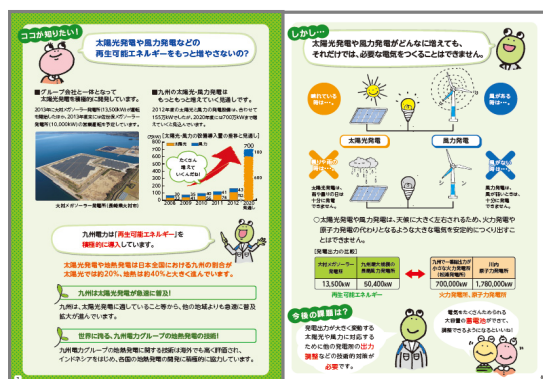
ココが知りたい!

太陽光発電や風力発電などの再生可能エネルギーをもっと増やさないの?

■グループ会社と一体となって太陽光発電を積極的に開発しています。

2013年に大村メガソーラー発電所(13,500kW)の運転を開始したほか、2013年度末には合計約八メガソーラー発電所(10,000kW)の開発を進める予定です。

大村メガソーラー発電所(長崎県大村市)

■九州の太陽光・風力発電は、もっともっと増えていく見通しです。

2012年度末太陽光風力の発電能力は、合わせて155万kWでしたが、2020年度には700万kWを超えていくと見込んでいます。

[太陽光・風力の設備導入量の推移と見通し]

(万kW)

太陽光

風力

たくさん増えていくんだね!

九州電力は「再生可能エネルギー」を積極的に導入しています。

太陽光発電や風力発電は日本全国における九州の割合が太陽光では約20%、他県比約40%と大きく進んでいます。

九州は太陽光発電が急速に普及!

九州は、太陽光発電に適していること等から、他の地域よりも急速に普及拡大が進んでいます。

世界に誇る、九州電力グループの地熱発電の技術!

九州電力グループの地熱発電に関する技術は海外でも高く評価され、インドネシアをはじめ、各国の地熱発電の開発に幅広く協力しています。

しかし…

太陽光発電や風力発電がどんなに増えても、それだけでは、必要な電気をつくることはできません。

晴れている時は…

風が吹く時は…

太陽光発電

風力発電

太陽光発電は、夜や雨の日は十分に発電できません。

風力発電は、風が弱いと十分に発電できません。

○太陽光発電や風力発電は、天候に大きく左右されるため、火力発電や原子力発電の代わりとなるような大きな電気を安定的につくり出すことはできません。

[発電出力の比較]

| 大村メガソーラー発電所 | 九州で最大規模の風力発電所 | 九州で一番出力が小さな火力発電所(苅田発電所) | 川内原子力発電所 |
|---|---|---|---|
| 13,500kW | 50,400kW | 700,000kW | 1,780,000kW |

再生可能エネルギー

火力発電所、原子力発電所

今後の課題は?

発電出力が大きく変動する太陽光や風力に対応するために他の発電所の出力調整などの技術的対策が必要です。

電気をたくさんためられる大容量の蓄電池ができれば、課題は解決できるよ。